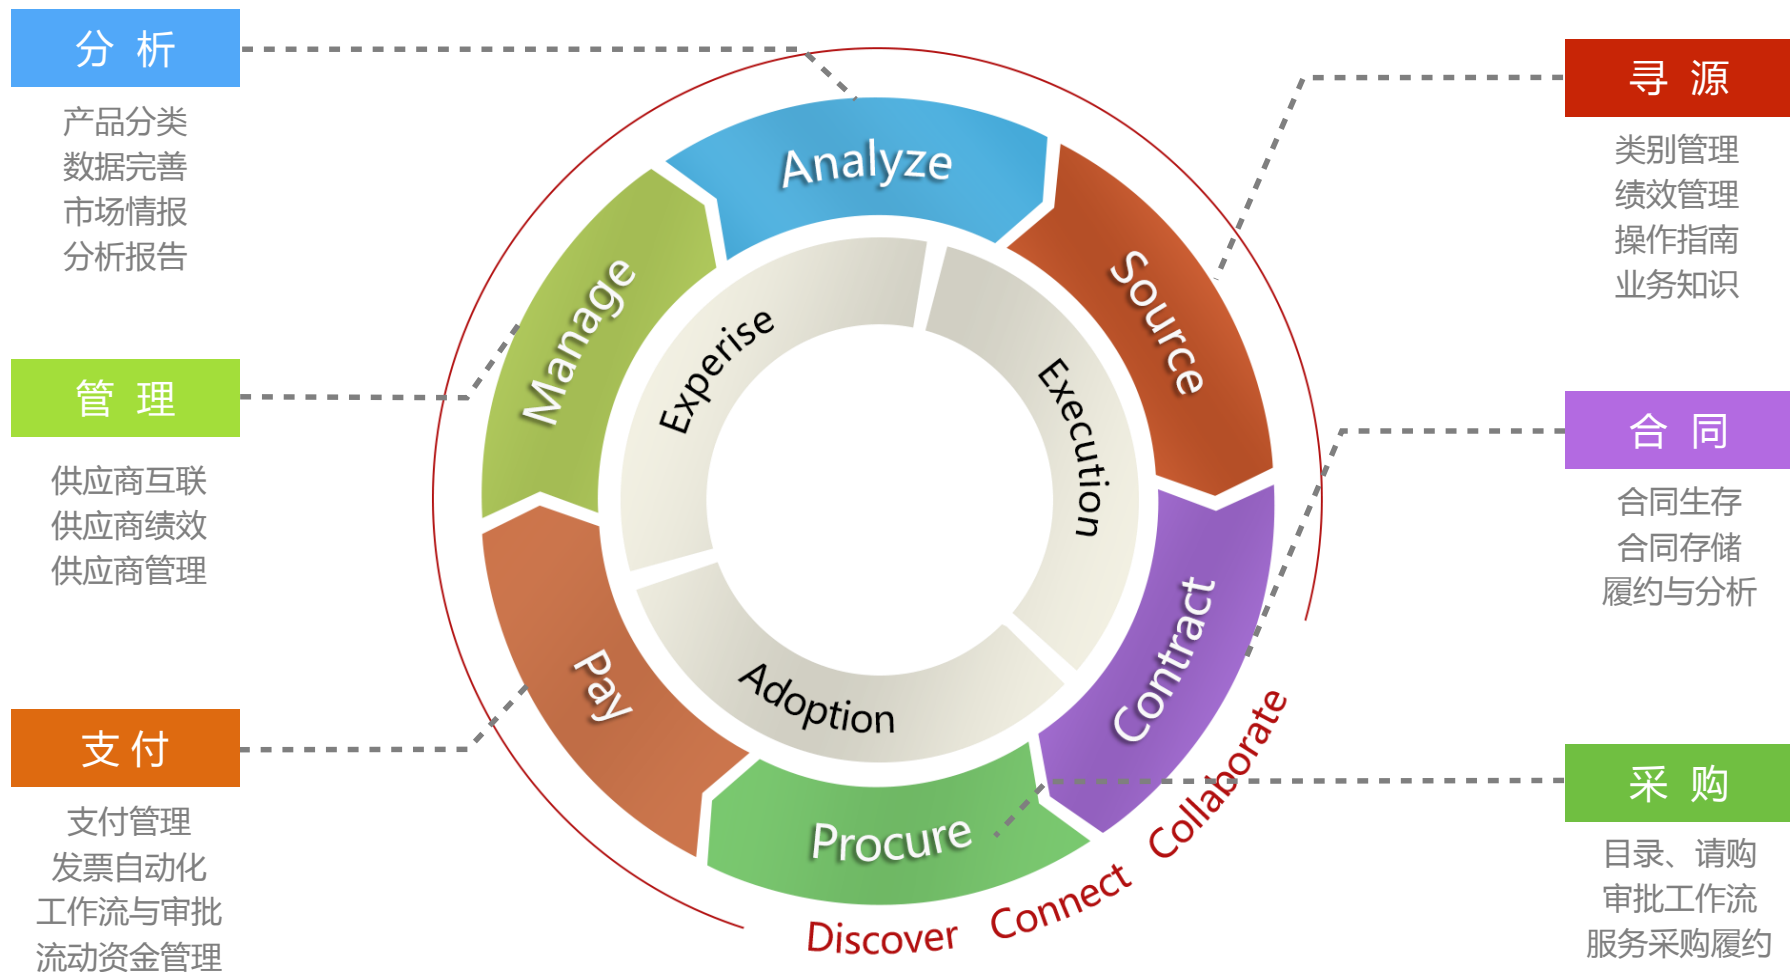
分 析

产品分类
数据完善
市场情报
分析报告

管 理

供应商互联
供应商绩效
供应商管理

支 付

支付管理
发票自动化
工作流与审批
流动资金管理

Analyze

Source

Contract

Procure

Pay

Manage

Experise

Execution

Adoption

Discover Connect Collaborate

寻 源

类别管理
绩效管理
操作指南
业务知识

合 同

合同生存
合同存储
履约与分析

采 购

目录、请购
审批工作流
服务采购履约